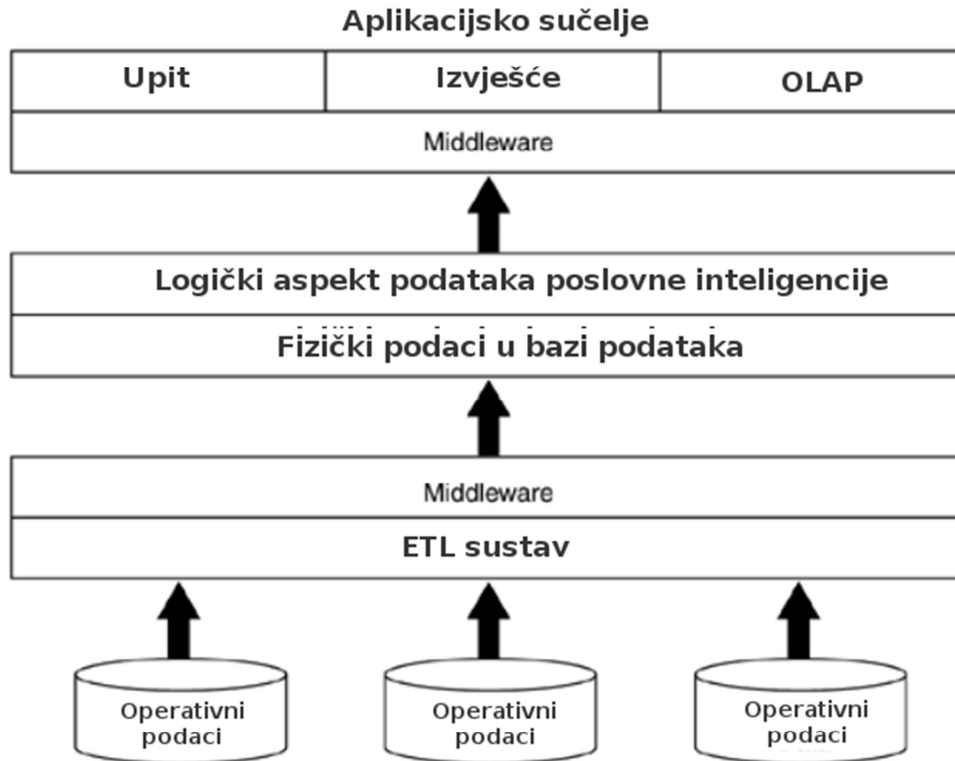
Aplikacijsko sučelje

| Upit | Izvješće | OLAP |
|---|---|---|

Middleware

Logički aspekt podataka poslovne inteligencije

Fizički podaci u bazi podataka

Middleware

ETL sustav

Operativni podaci

Operativni podaci

Operativni podaci